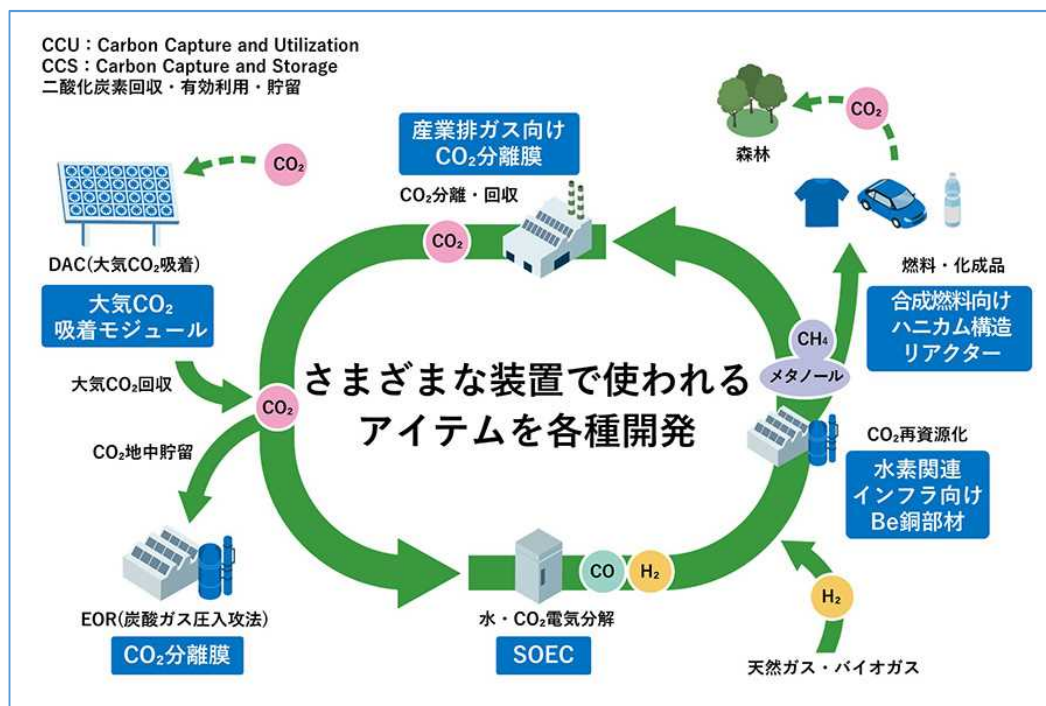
CCU：Carbon Capture and Utilization
CCS：Carbon Capture and Storage
二酸化炭素回収・有効利用・貯留

産業排ガス向け
$CO_2$分離膜

$CO_2$分離・回収

$CO_2$

$CO_2$

森林

$CO_2$

DAC(大気$CO_2$吸着)

大気$CO_2$
吸着モジュール

燃料・化成品

合成燃料向け
ハニカム構造
リアクター

大気$CO_2$回収

$CO_2$

$CH_4$
メタノール

さまざまな装置で使われる
アイテムを各種開発

$CO_2$地中貯留

$CO_2$再資源化

水素関連
インフラ向け
Be銅部材

CO
$H_2$

$H_2$

EOR(炭酸ガス圧入攻法)

$CO_2$分離膜

水・$CO_2$電気分解

SOEC

天然ガス・バイオガス